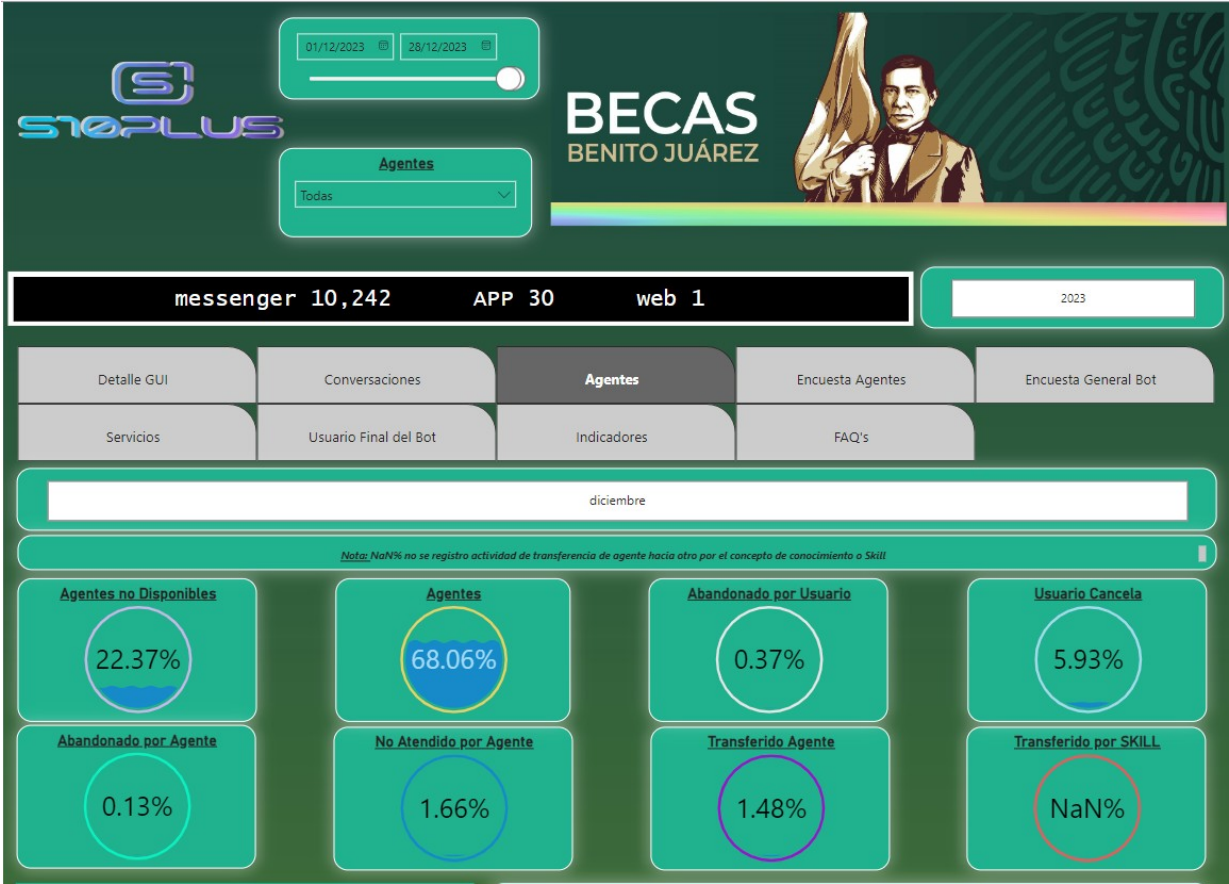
S10PLUS

01/12/2023 28/12/2023

Agentes
Todas

BECAS
BENITO JUÁREZ

messenger 10,242 APP 30 web 1

2023

Detalle GUI | Conversaciones | Agentes | Encuesta Agentes | Encuesta General Bot
Servicios | Usuario Final del Bot | Indicadores | FAQ's

diciembre

Nota: NaN% no se registro actividad de transferencia de agente hacia otro por el concepto de conocimiento o Skill

Agentes no Disponibles
22.37%

Agentes
68.06%

Abandonado por Usuario
0.37%

Usuario Cancela
5.93%

Abandonado por Agente
0.13%

No Atendido por Agente
1.66%

Transferido Agente
1.48%

Transferido por SKILL
NaN%